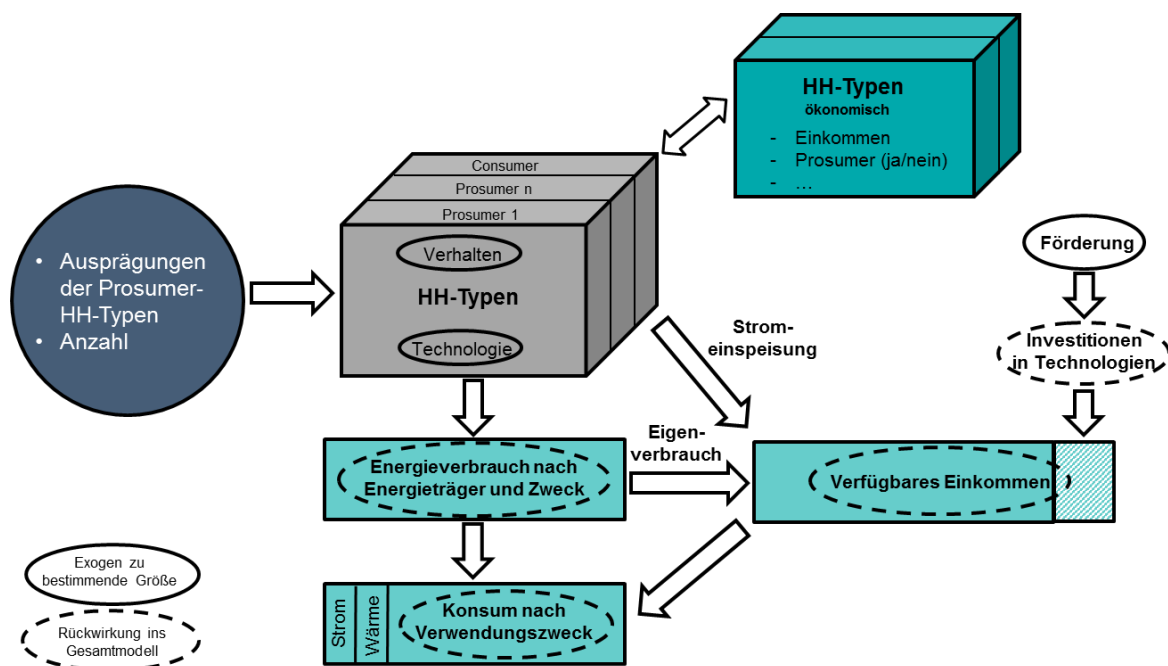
HH-Typen
ökonomisch
- Einkommen
- Prosumer (ja/nein)
- …

Consumer
Prosumer n
Prosumer 1
Verhalten
HH-Typen
Technologie

• Ausprägungen der Prosumer-HH-Typen
• Anzahl

Förderung

Strom-einspeisung

Investitionen in Technologien

Eigen-verbrauch

Energieverbrauch nach Energieträger und Zweck

Verfügbares Einkommen

Exogen zu bestimmende Größe

Rückwirkung ins Gesamtmodell

Strom
Wärme
Konsum nach Verwendungszweck